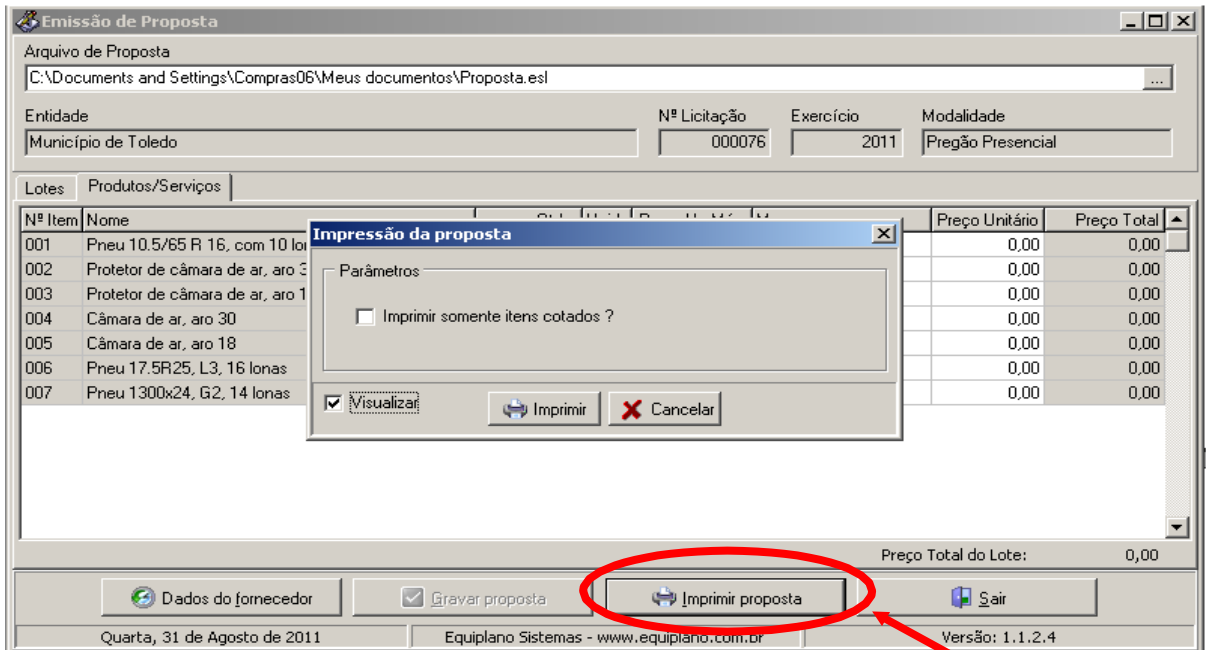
Emissão de Proposta

Arquivo de Proposta
C:\Documents and Settings\Compras06\Meus documentos\Proposta.esl

Entidade
Município de Toledo
Nº Licitação
000076
Exercício
2011
Modalidade
Pregão Presencial

Lotes | Produtos/Serviços

| Nº Item | Nome | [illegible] | Preço Unitário | Preço Total |
|---|---|---|---|---|
| 001 | Pneu 10.5/65 R 16, com 10 lo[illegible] | | 0,00 | 0,00 |
| 002 | Protetor de câmara de ar, aro 3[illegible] | | 0,00 | 0,00 |
| 003 | Protetor de câmara de ar, aro 1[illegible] | | 0,00 | 0,00 |
| 004 | Câmara de ar, aro 30 | | 0,00 | 0,00 |
| 005 | Câmara de ar, aro 18 | | 0,00 | 0,00 |
| 006 | Pneu 17.5R25, L3, 16 lonas | | 0,00 | 0,00 |
| 007 | Pneu 1300x24, G2, 14 lonas | | 0,00 | 0,00 |

Impressão da proposta
Parâmetros
Imprimir somente itens cotados ?
Visualizar
Imprimir
Cancelar

Preço Total do Lote: 0,00

Dados do fornecedor
Gravar proposta
Imprimir proposta
Sair

Quarta, 31 de Agosto de 2011
Equiplano Sistemas - www.equiplano.com.br
Versão: 1.1.2.4